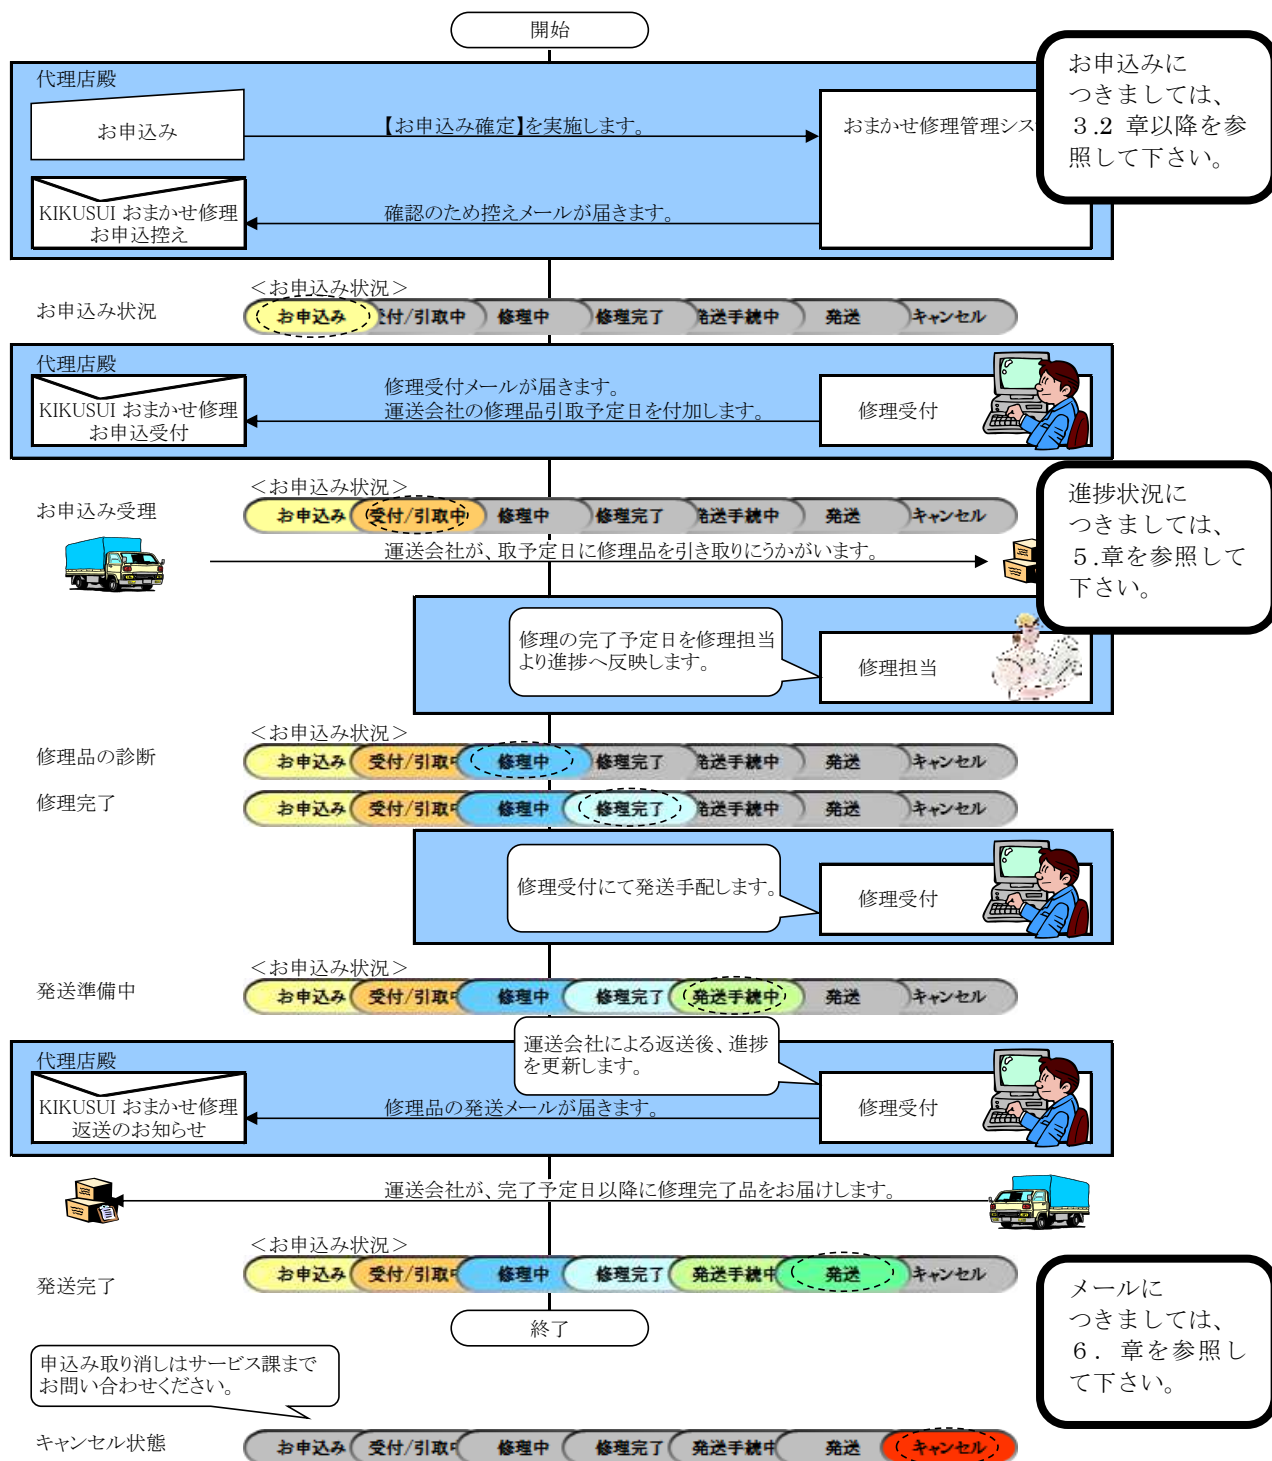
開始

代理店殿

お申込み

【お申込み確定】を実施します。

おまかせ修理管理シス

お申込みにつきましては、３.２ 章以降を参照して下さい。

KIKUSUI おまかせ修理 お申込控え

確認のため控えメールが届きます。

＜お申込み状況＞

お申込み状況

お申込み　付/引取中　修理中　修理完了　発送手続中　発送　キャンセル

代理店殿

KIKUSUI おまかせ修理 お申込受付

修理受付メールが届きます。
運送会社の修理品引取予定日を付加します。

修理受付

＜お申込み状況＞

お申込み受理

お申込み　受付/引取中　修理中　修理完了　発送手続中　発送　キャンセル

進捗状況につきましては、５.章を参照して下さい。

運送会社が、取予定日に修理品を引き取りにうかがいます。

修理の完了予定日を修理担当より進捗へ反映します。

修理担当

＜お申込み状況＞

修理品の診断

お申込み　受付/引取中　修理中　修理完了　発送手続中　発送　キャンセル

修理完了

お申込み　受付/引取中　修理中　修理完了　発送手続中　発送　キャンセル

修理受付にて発送手配します。

修理受付

＜お申込み状況＞

発送準備中

お申込み　受付/引取中　修理中　修理完了　発送手続中　発送　キャンセル

運送会社による返送後、進捗を更新します。

代理店殿

KIKUSUI おまかせ修理 返送のお知らせ

修理品の発送メールが届きます。

修理受付

運送会社が、完了予定日以降に修理完了品をお届けします。

＜お申込み状況＞

発送完了

お申込み　受付/引取中　修理中　修理完了　発送手続中　発送　キャンセル

メールにつきましては、６. 章を参照して下さい。

終了

申込み取り消しはサービス課までお問い合わせください。

キャンセル状態

お申込み　受付/引取中　修理中　修理完了　発送手続中　発送　キャンセル